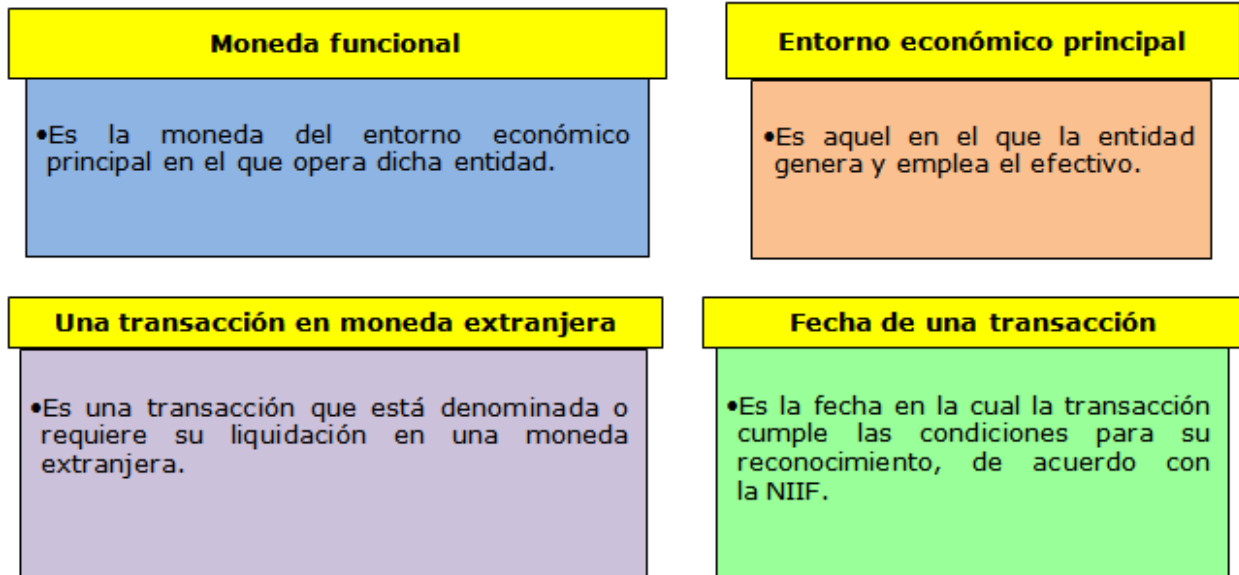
Moneda funcional

•Es la moneda del entorno económico principal en el que opera dicha entidad.

Entorno económico principal

•Es aquel en el que la entidad genera y emplea el efectivo.

Una transacción en moneda extranjera

•Es una transacción que está denominada o requiere su liquidación en una moneda extranjera.

Fecha de una transacción

•Es la fecha en la cual la transacción cumple las condiciones para su reconocimiento, de acuerdo con la NIIF.